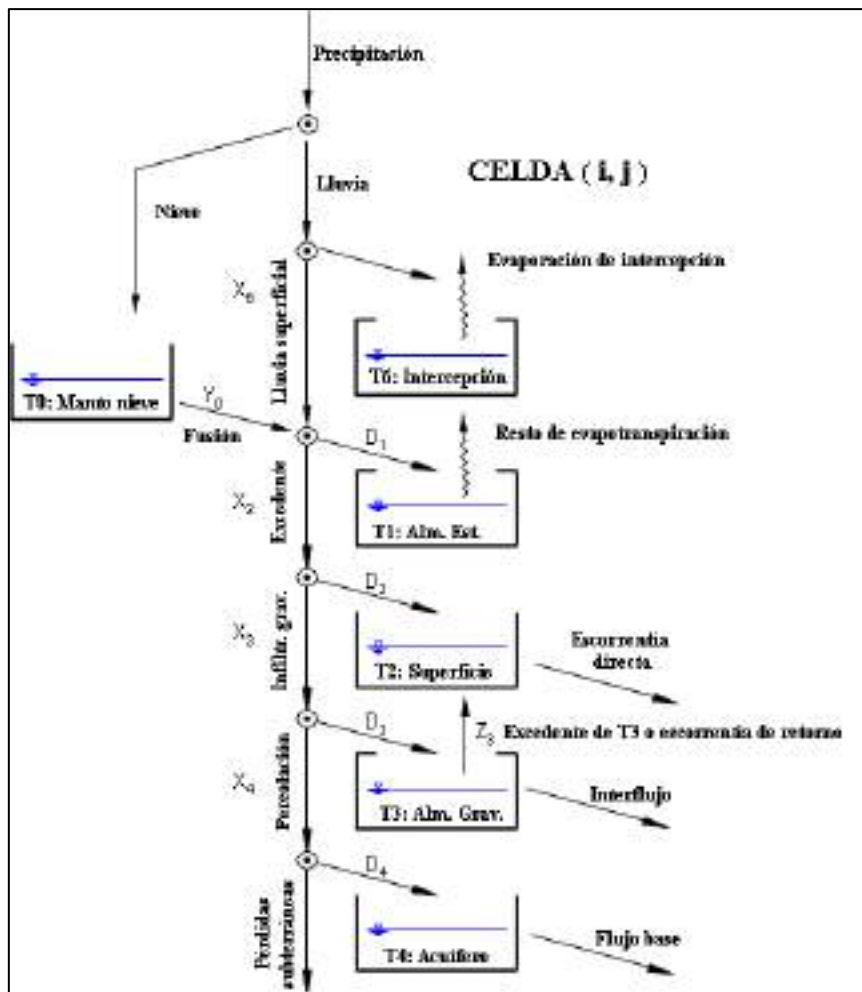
Precipitación

CELDA ( i, j )

Lluvia

Nieve

$X_6$

Lluvia superficial

Evaporación de intercepción

T6: Intercepción

T0: Manto nieve

$Y_0$

Fusión

$D_1$

Resto de evapotranspiración

$X_2$

Excedente

T1: Alm. Est.

$D_2$

$X_3$

Infiltr. grav.

T2: Superficie

Escorrentía directa

$D_3$

$Z_3$

Excedente de T3 o escorrentía de retorno

$X_4$

Percolación

T3: Alm. Grav.

Interflujo

$D_4$

Pérdidas subterráneas

T4: Acuífero

Flujo base